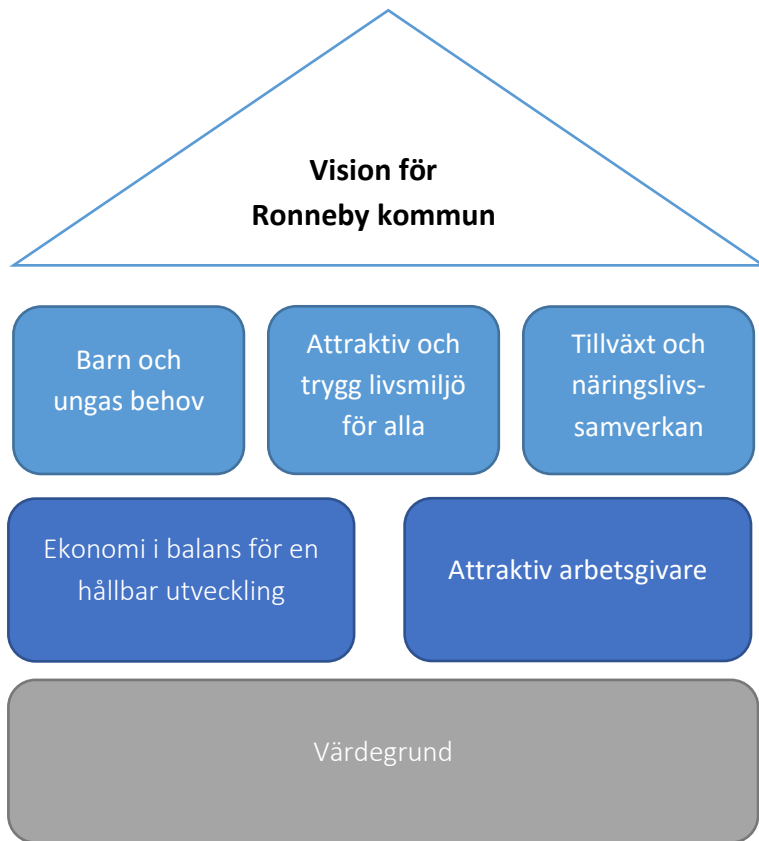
Vision för Ronneby kommun

Barn och ungas behov

Attraktiv och trygg livsmiljö för alla

Tillväxt och näringslivs-samverkan

Ekonomi i balans för en hållbar utveckling

Attraktiv arbetsgivare

Värdegrund